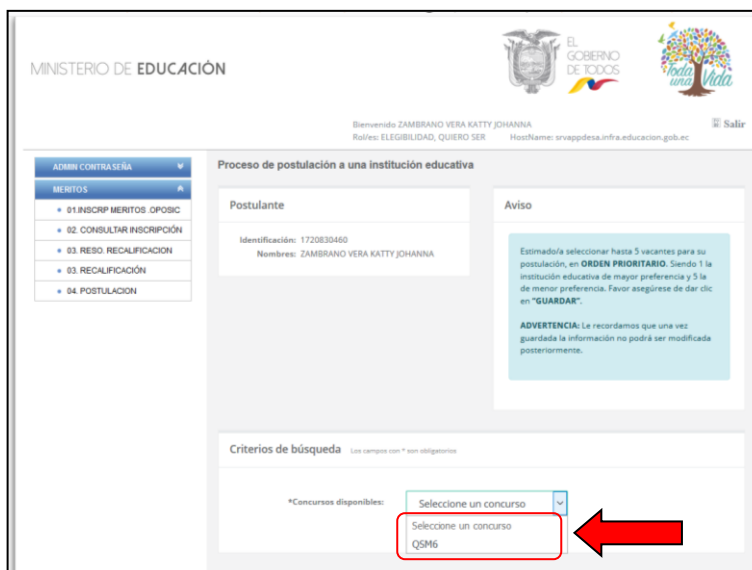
MINISTERIO DE EDUCACIÓN

EL GOBIERNO DE TODOS

Toda una Vida

Bienvenido ZAMBRANO VERA KATTY JOHANNA
Rol/es: ELEGIBILIDAD, QUIERO SER HostName: srvappdesa.infra.educacion.gob.ec

Salir

ADMIN CONTRASEÑA

MERITOS

01.INSCRP MERITOS .OPOSIC

02. CONSULTAR INSCRIPCIÓN

03. RESO. RECALIFICACION

03. RECALIFICACIÓN

04. POSTULACION

Proceso de postulación a una institución educativa

Postulante

Identificación: 1720830460
Nombres: ZAMBRANO VERA KATTY JOHANNA

Aviso

Estimado/a seleccionar hasta 5 vacantes para su postulación, en ORDEN PRIORITARIO. Siendo 1 la institución educativa de mayor preferencia y 5 la de menor preferencia. Favor asegúrese de dar clic en "GUARDAR".

ADVERTENCIA: Le recordamos que una vez guardada la información no podrá ser modificada posteriormente.

Criterios de búsqueda Los campos con * son obligatorios

*Concursos disponibles: Seleccione un concurso

Seleccione un concurso
QSM6